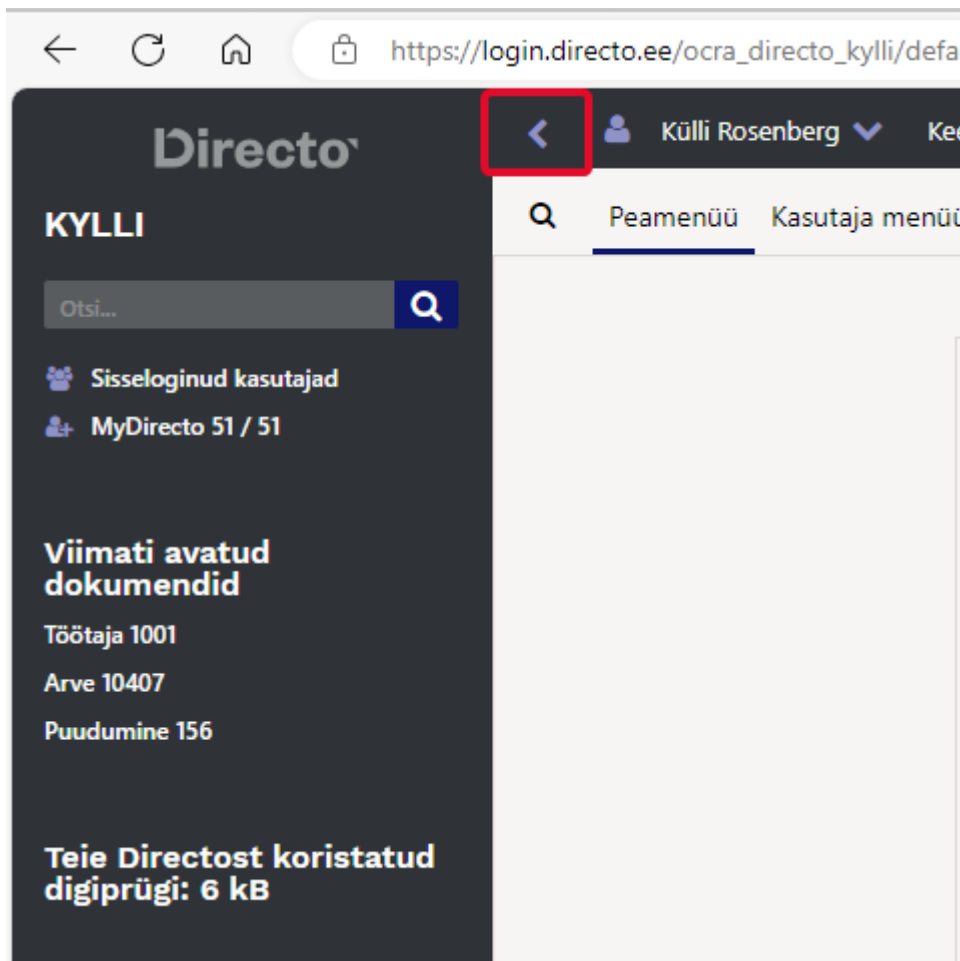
https://login.directo.ee/ocra_directo_kylli/defa

Directo

Külli Rosenberg Ke

KYLLI

Peamenüü Kasutaja menü

Otsi...

Sisseloginud kasutajad

MyDirecto 51 / 51

Viimati avatud dokumendid

Töötaja 1001

Arve 10407

Puudumine 156

Teie Directost koristatud digiprügi: 6 kB